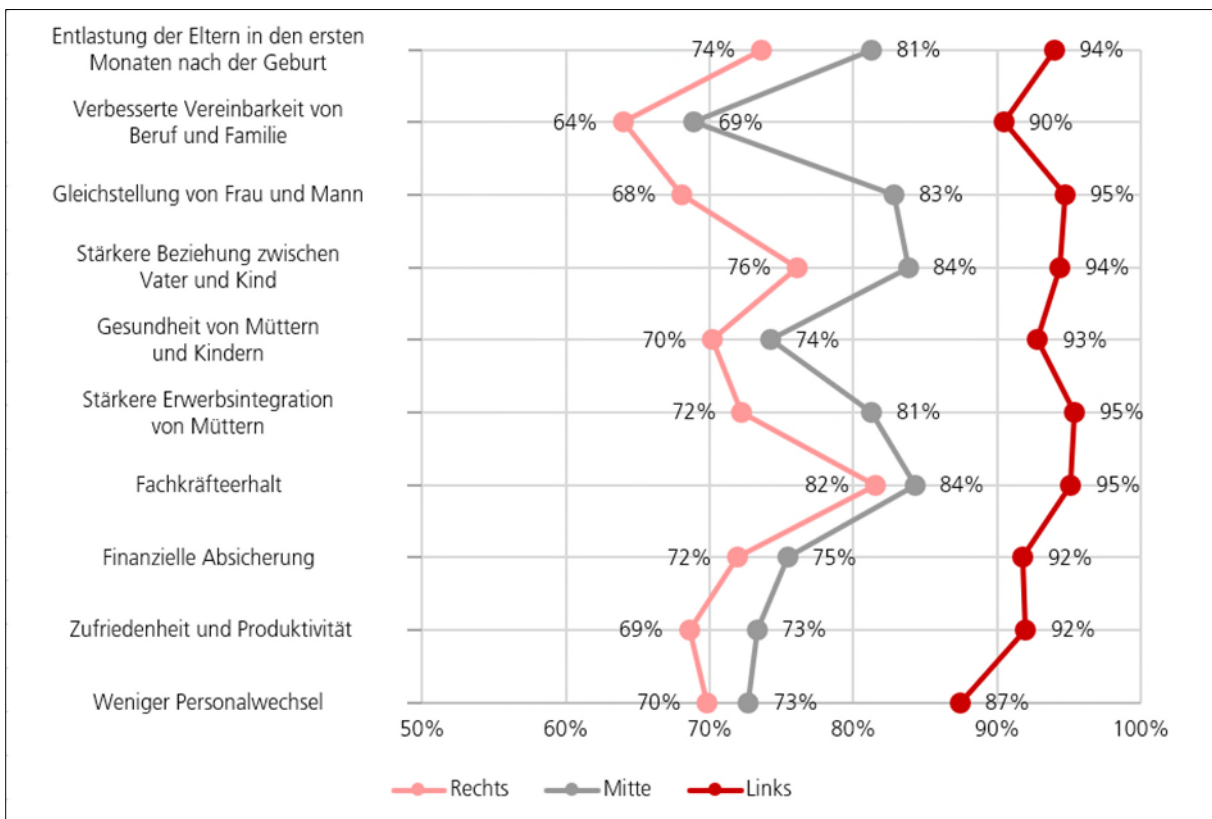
| | Rechts | Mitte | Links |
|---|---|---|---|
| Entlastung der Eltern in den ersten Monaten nach der Geburt | 74% | 81% | 94% |
| Verbesserte Vereinbarkeit von Beruf und Familie | 64% | 69% | 90% |
| Gleichstellung von Frau und Mann | 68% | 83% | 95% |
| Stärkere Beziehung zwischen Vater und Kind | 76% | 84% | 94% |
| Gesundheit von Müttern und Kindern | 70% | 74% | 93% |
| Stärkere Erwerbsintegration von Müttern | 72% | 81% | 95% |
| Fachkräfteerhalt | 82% | 84% | 95% |
| Finanzielle Absicherung | 72% | 75% | 92% |
| Zufriedenheit und Produktivität | 69% | 73% | 92% |
| Weniger Personalwechsel | 70% | 73% | 87% |

50% 60% 70% 80% 90% 100%

Rechts Mitte Links